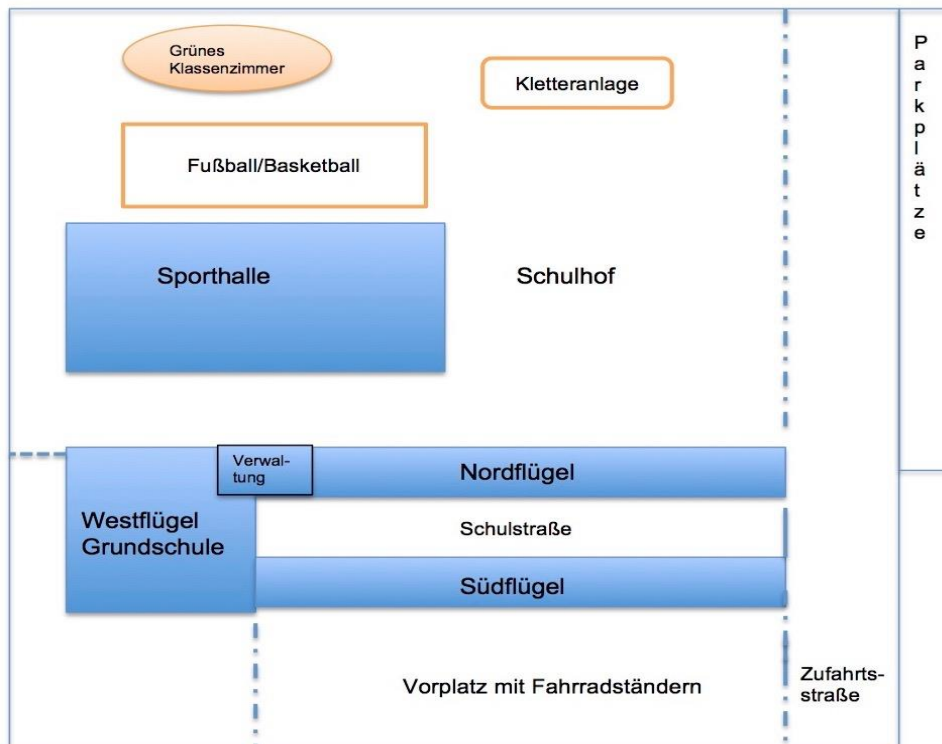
Grünes Klassenzimmer

Kletteranlage

Parkplätze

Fußball/Basketball

Sporthalle

Schulhof

Verwaltung

Nordflügel

Westflügel Grundschule

Schulstraße

Südflügel

Vorplatz mit Fahrradständern

Zufahrtsstraße